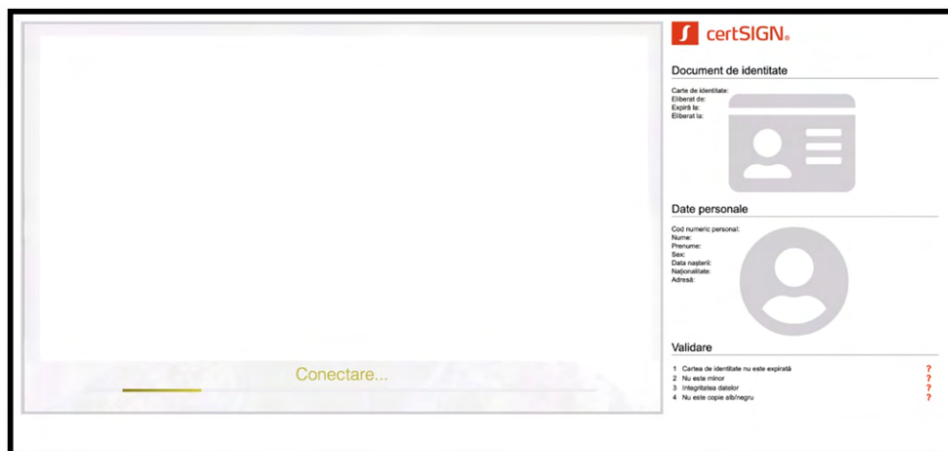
Conectare...

certSIGN

Document de identitate

Carte de identitate:
Eliberat de:
Expiră la:
Eliberat la:

Date personale

Cod numeric personal:
Nume:
Prenume:
Sex:
Data nașterii:
Naționalitate:
Adresă:

Validare

1 Cartea de identitate nu este expirată ?
2 Nu este minor ?
3 Integritatea datelor ?
4 Nu este copie alb/negru ?